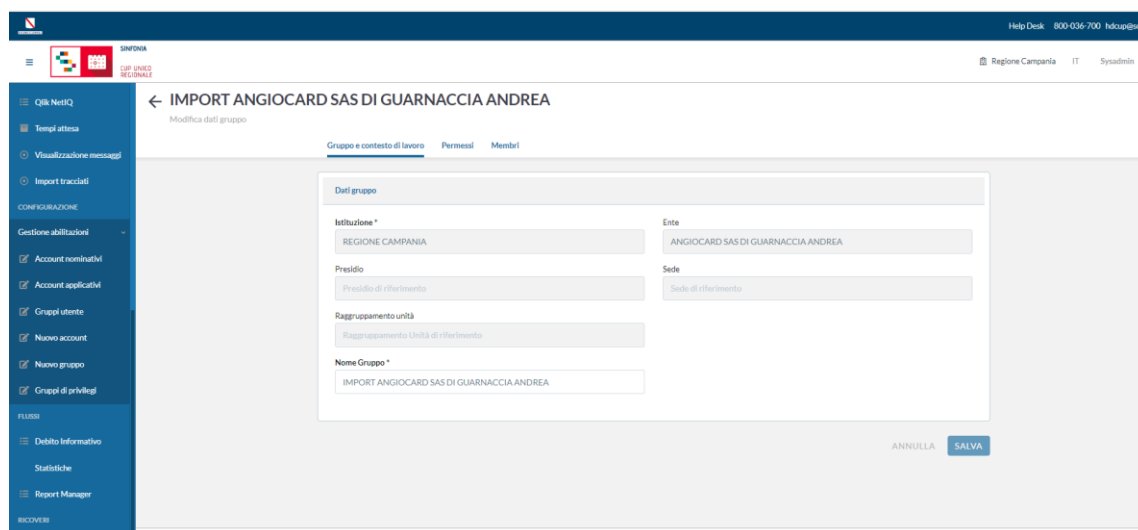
Help Desk 800-036-700 hdcup@s

SINFONIA
CUP UNICO REGIONALE

Regione Campania IT Sysadmin

Qlik NetIQ
Tempi attesa
Visualizzazione messaggi
Import tracciati
CONFIGURAZIONE
Gestione abilitazioni
Account nominativi
Account applicativi
Gruppi utente
Nuovo account
Nuovo gruppo
Gruppi di privilegi
FLUSSI
Debito Informativo
Statistiche
Report Manager
RICOVERI

← IMPORT ANGIOCARD SAS DI GUARNACCIA ANDREA
Modifica dati gruppo

Gruppo e contesto di lavoro Permessi Membri

Dati gruppo

Istituzione *
REGIONE CAMPANIA

Ente
ANGIOCARD SAS DI GUARNACCIA ANDREA

Presidio
Presidio di riferimento

Sede
Sede di riferimento

Raggruppamento unità
Raggruppamento Unità di riferimento

Nome Gruppo *
IMPORT ANGIOCARD SAS DI GUARNACCIA ANDREA

ANNULLA SALVA